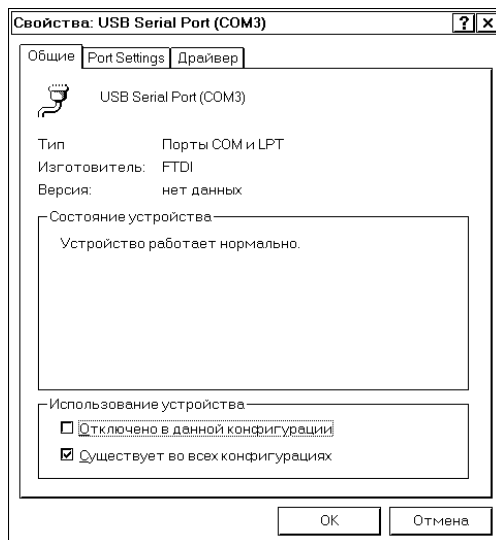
Свойства: USB Serial Port (COM3)

?

X

Общие

Port Settings

Драйвер

USB Serial Port (COM3)

Тип Порты COM и LPT

Изготовитель: FTDI

Версия: нет данных

Состояние устройства

Устройство работает нормально.

Использование устройства

☐ Отключено в данной конфигурации

☑ Существует во всех конфигурациях

OK

Отмена